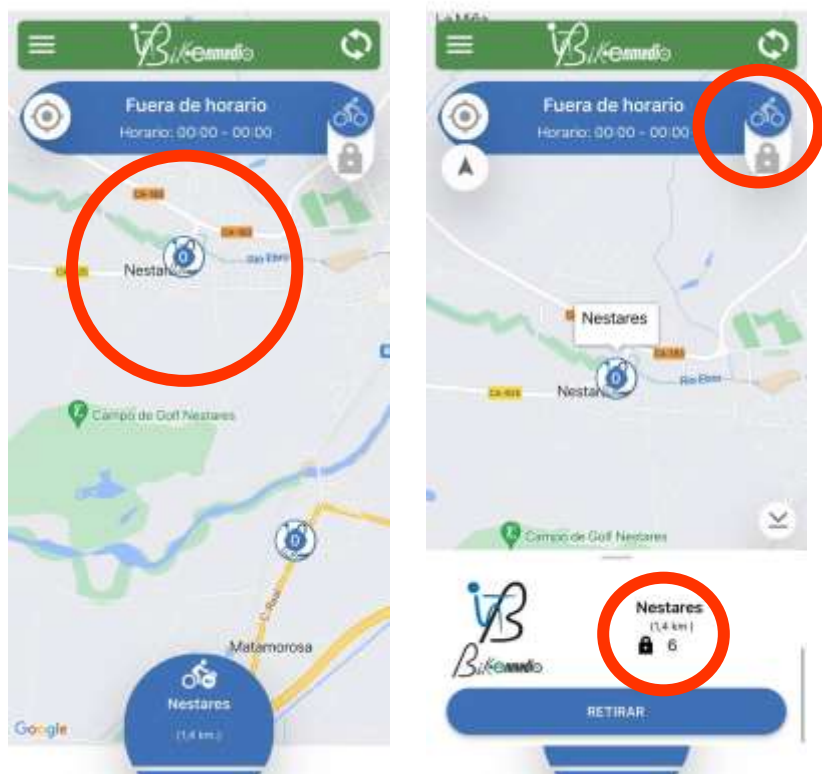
Bikeenmedio

Fuera de horario

Horario: 00:00 - 00:00

CA-183

CA-183

CA-

Nestares

0

Río Ebro

Campo de Golf Nestares

0

Matamorosa

Google

Nestares

(1,4 km)

La Mijla

Bikeenmedio

Fuera de horario

Horario: 00:00 - 00:00

Nestares

CA-183

Río Ebro

Nestares

0

CA-919

Campo de Golf Nestares

Bikeenmedio

Nestares

(1,4 km)

6

RETIRAR